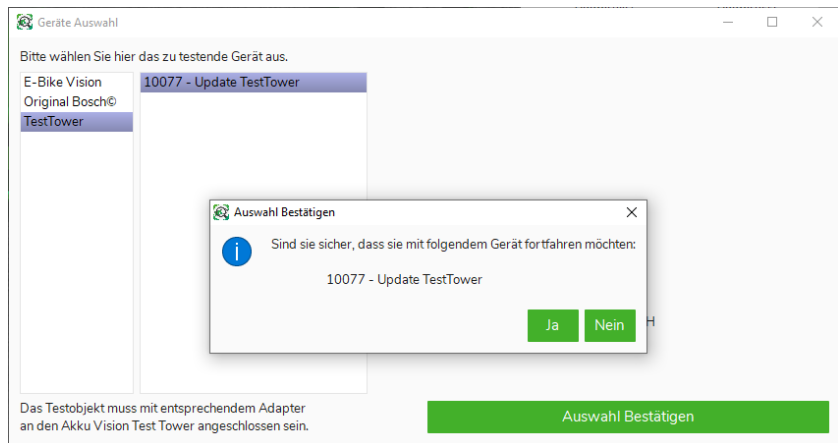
Geräte Auswahl

Bitte wählen Sie hier das zu testende Gerät aus.

E-Bike Vision
Original Bosch©
TestTower

10077 - Update TestTower

Auswahl Bestätigen

Sind sie sicher, dass sie mit folgendem Gerät fortfahren möchten:

10077 - Update TestTower

Ja
Nein

H

Das Testobjekt muss mit entsprechendem Adapter an den Akku Vision Test Tower angeschlossen sein.

Auswahl Bestätigen